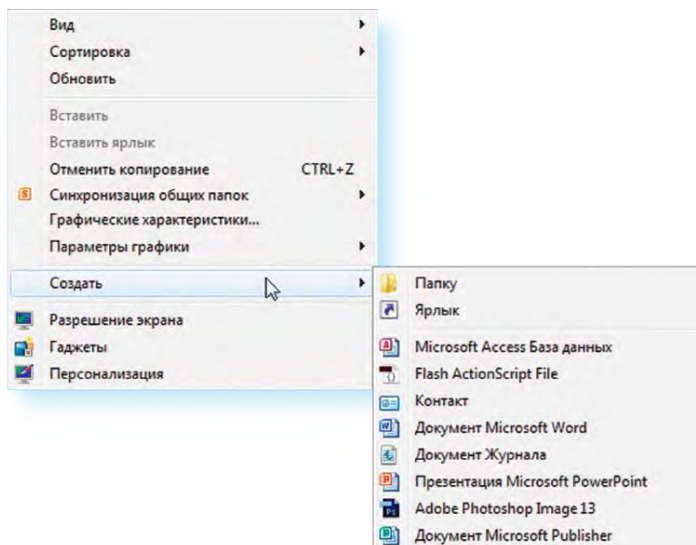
Вид
Сортировка
Обновить

Вставить
Вставить ярлык
Отменить копирование CTRL+Z
Синхронизация общих папок
Графические характеристики...
Параметры графики

Создать

Разрешение экрана
Гаджеты
Персонализация

Папку
Ярлык

Microsoft Access База данных
Flash ActionScript File
Контакт
Документ Microsoft Word
Документ Журнала
Презентация Microsoft PowerPoint
Adobe Photoshop Image 13
Документ Microsoft Publisher